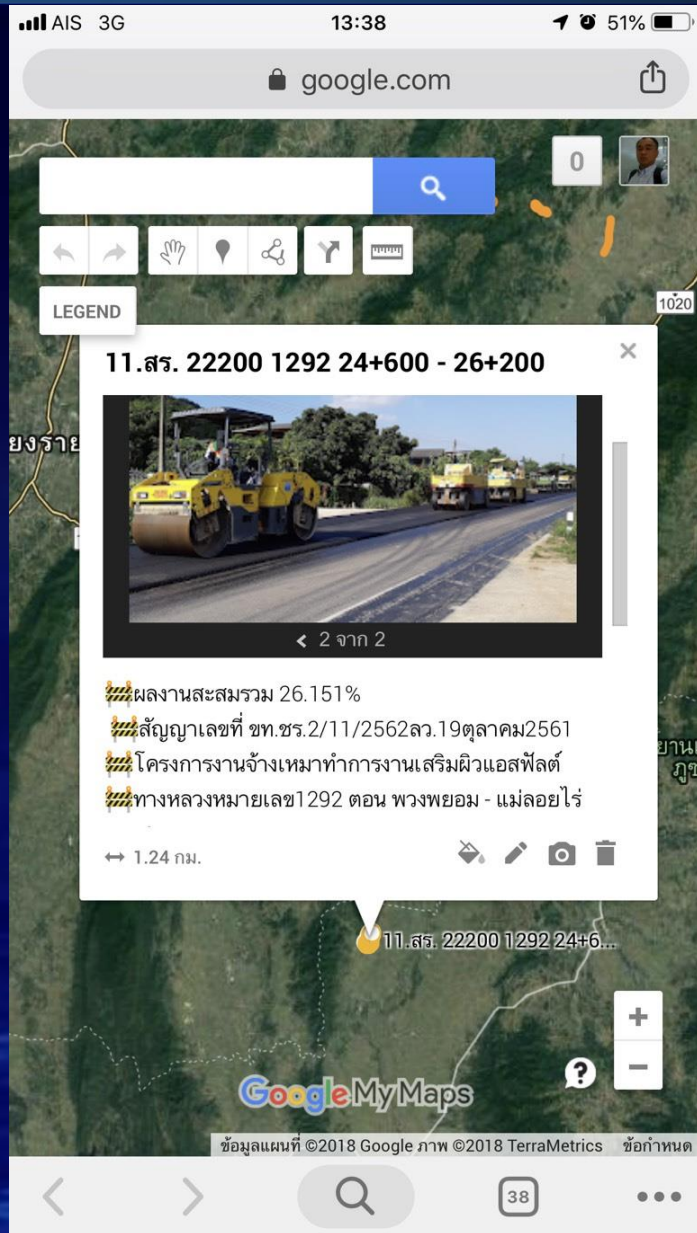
AIS 3G 13:38 51%

google.com

0

LEGEND

1020

11.สร. 22200 1292 24+600 - 26+200

ยงราย

< 2 จาก 2

🚧ผลงานสะสมรวม 26.151%
🚧สัญญาเลขที่ ขท.ชร.2/11/2562ลว.19ตุลาคม2561
🚧โครงการงานจ้างเหมาทำการงานเสริมผิวแอสฟัลต์
🚧ทางหลวงหมายเลข1292 ตอน พวงพยอม - แม่ลอยไร่

↔ 1.24 กม.

ยาน
ภูช

11.สร. 22200 1292 24+6...

+
−
?

Google My Maps

ข้อมูลแผนที่ ©2018 Google ภาพ ©2018 TerraMetrics ข้อกำหนด

38